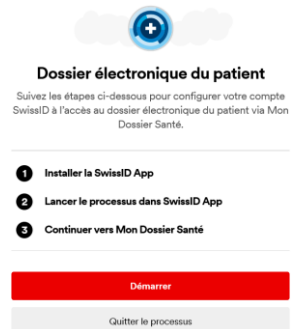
Dossier électronique du patient

Suivez les étapes ci-dessous pour configurer votre compte SwissID à l'accès au dossier électronique du patient via Mon Dossier Santé.

1 Installer la SwissID App

2 Lancer le processus dans SwissID App

3 Continuer vers Mon Dossier Santé

Démarrer

Quitter le processus